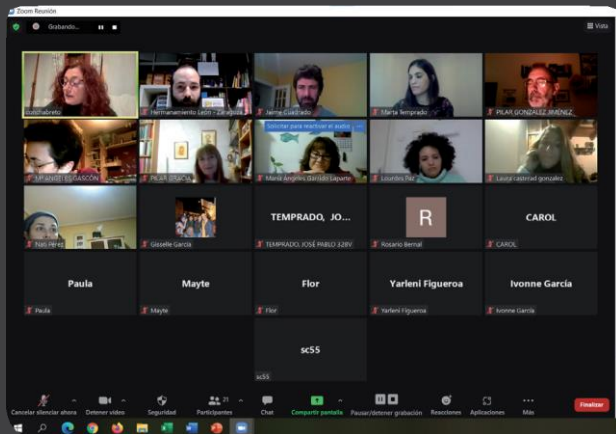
Zoom Reunión

Grabando...

Vista

zorichabreto

Hermanamiento León - Zaragoza

Jaime Cuadrado

Marta Temprado

PILAR GONZALEZ JIMENEZ

Mª ANGELES GASCÓN

PILAR GRACIA

Solicitar para reactivar el audio

María Angeles Garrido Lapartе

Lourdes Paz

Laura castrillo gonzalez

Nati Pérez

Gisselle García

TEMPRADO, JO...

TEMPRADO, JOSÉ PABLO 328V

R

Rosario Bernal

CAROL

CAROL

Paula

Paula

Mayte

Mayte

Flor

Flor

Yarleni Figueroa

Yarleni Figueroa

Ivonne García

Ivonne García

sc55

sc55

Cancelar silenciar ahora

Detener video

Seguridad

21

Participantes

Chat

Compartir pantalla

Pausar/detener grabación

Reacciones

Aplicaciones

Más

Finalizar